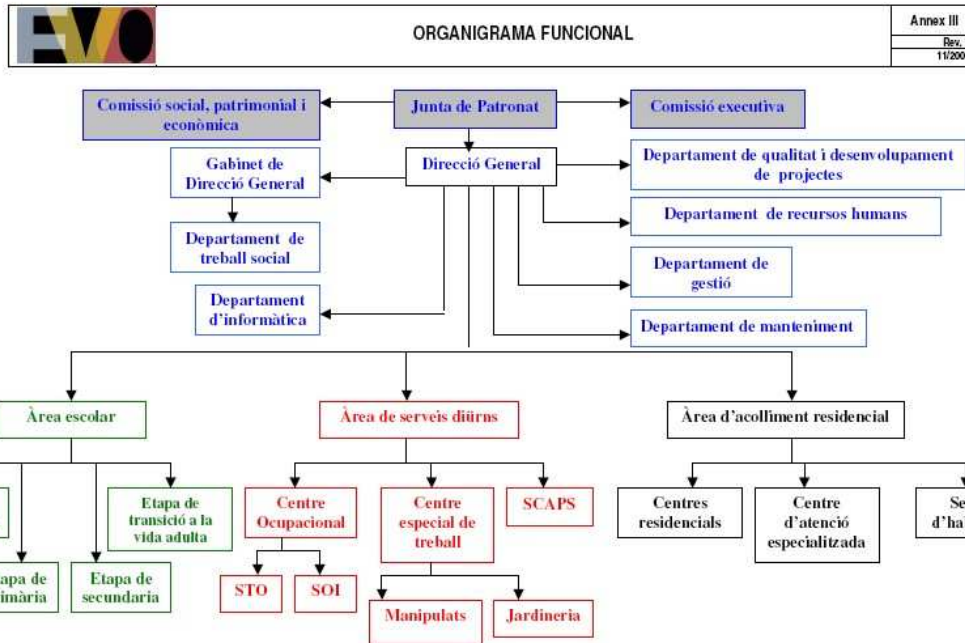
ORGANIGRAMA FUNCIONAL

Annex III

Rev.
11/200

Comissió social, patrimonial i econòmica

Junta de Patronat

Comissió executiva

Gabinet de Direcció General

Direcció General

Departament de qualitat i desenvolupament de projectes

Departament de recursos humans

Departament de treball social

Departament de gestió

Departament d'informàtica

Departament de manteniment

Àrea escolar

Àrea de serveis diürns

Àrea d'acolliment residencial

Etapa de transició a la vida adulta

Centre Ocupacional

Centre especial de treball

SCAPS

Centres residencials

Centre d'atenció especialitzada

Se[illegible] d'ha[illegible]

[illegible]tapa de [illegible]imària

Etapa de secundaria

STO

SOI

Manipulats

Jardineria